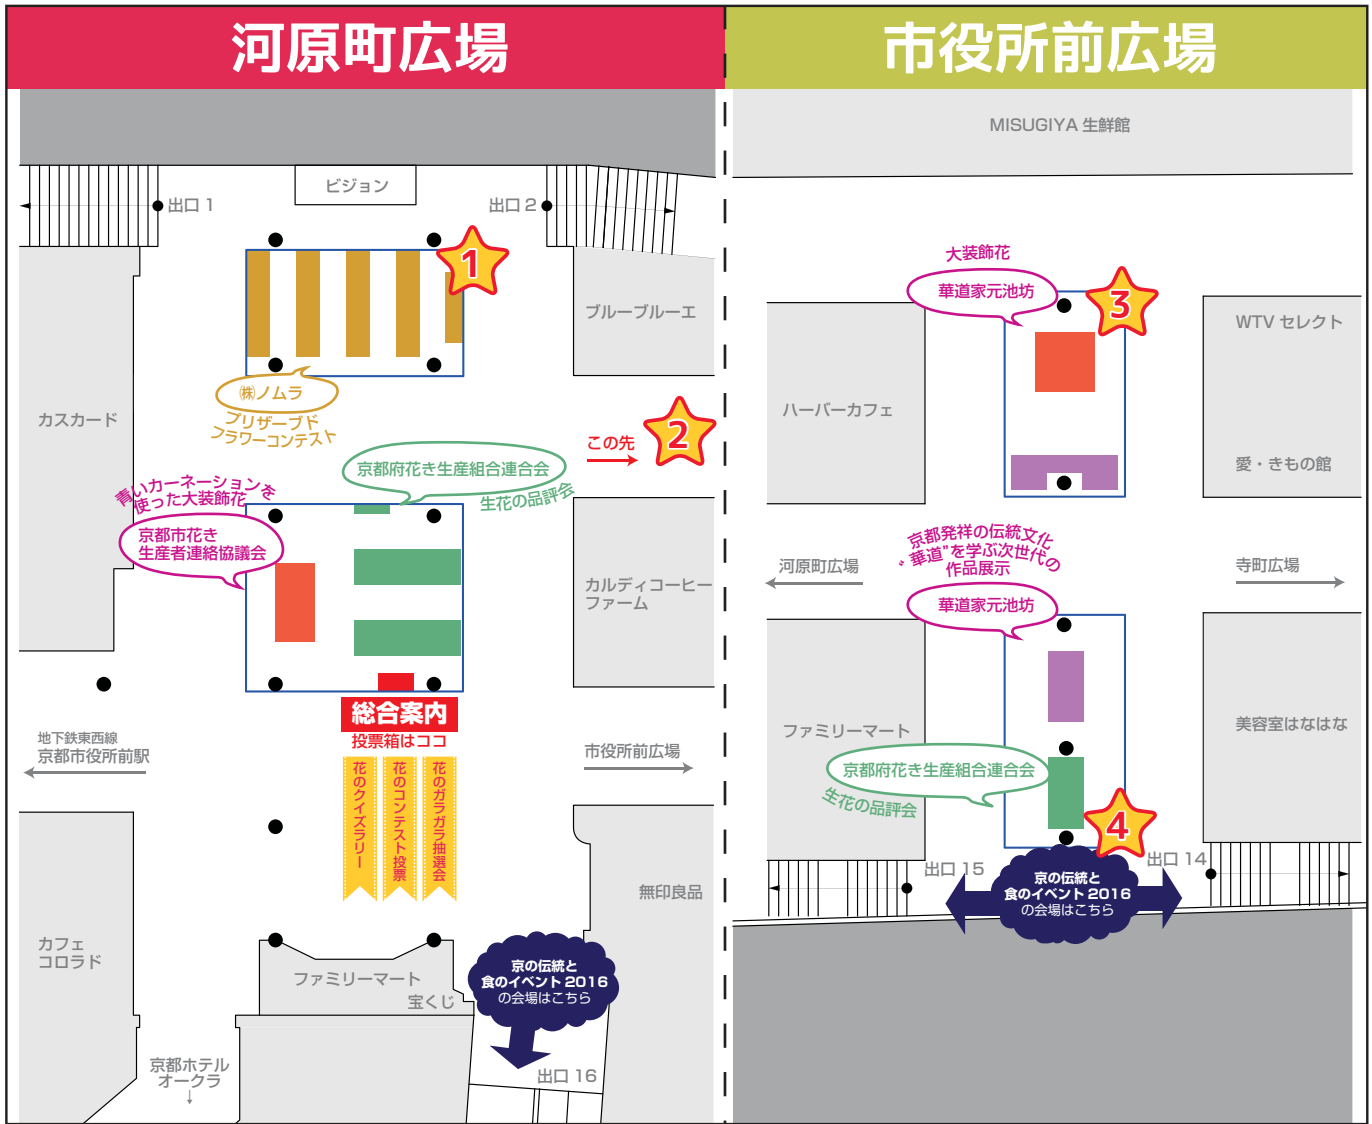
河原町広場

ビジョン
出口 1
出口 2
1
ブルーブルーエ
㈱ノムラ
ブリザーブド
フラワーコンテスト
カスカード
この先
2
京都府花き生産組合連合会
生花の品評会
青いカーネーションを
使った大装飾花
京都市花き
生産者連絡協議会
カルディコーヒー
ファーム
総合案内
投票箱はココ
花のクイズラリー
花のコンテスト投票
花のガラガラ抽選会
地下鉄東西線
京都市役所前駅
市役所前広場
無印良品
カフェ
コロラド
ファミリーマート
宝くじ
京の伝統と
食のイベント2016
の会場はこちら
京都ホテル
オークラ
↓
出口 16

市役所前広場

MISUGIYA 生鮮館
大装飾花
華道家元池坊
3
WTV セレクト
ハーバーカフェ
愛・きもの館
京都発祥の伝統文化
"華道"を学ぶ次世代の
作品展示
河原町広場
寺町広場
華道家元池坊
ファミリーマート
美容室はななな
京都府花き生産組合連合会
生花の品評会
4
出口 15
出口 14
京の伝統と
食のイベント2016
の会場はこちら